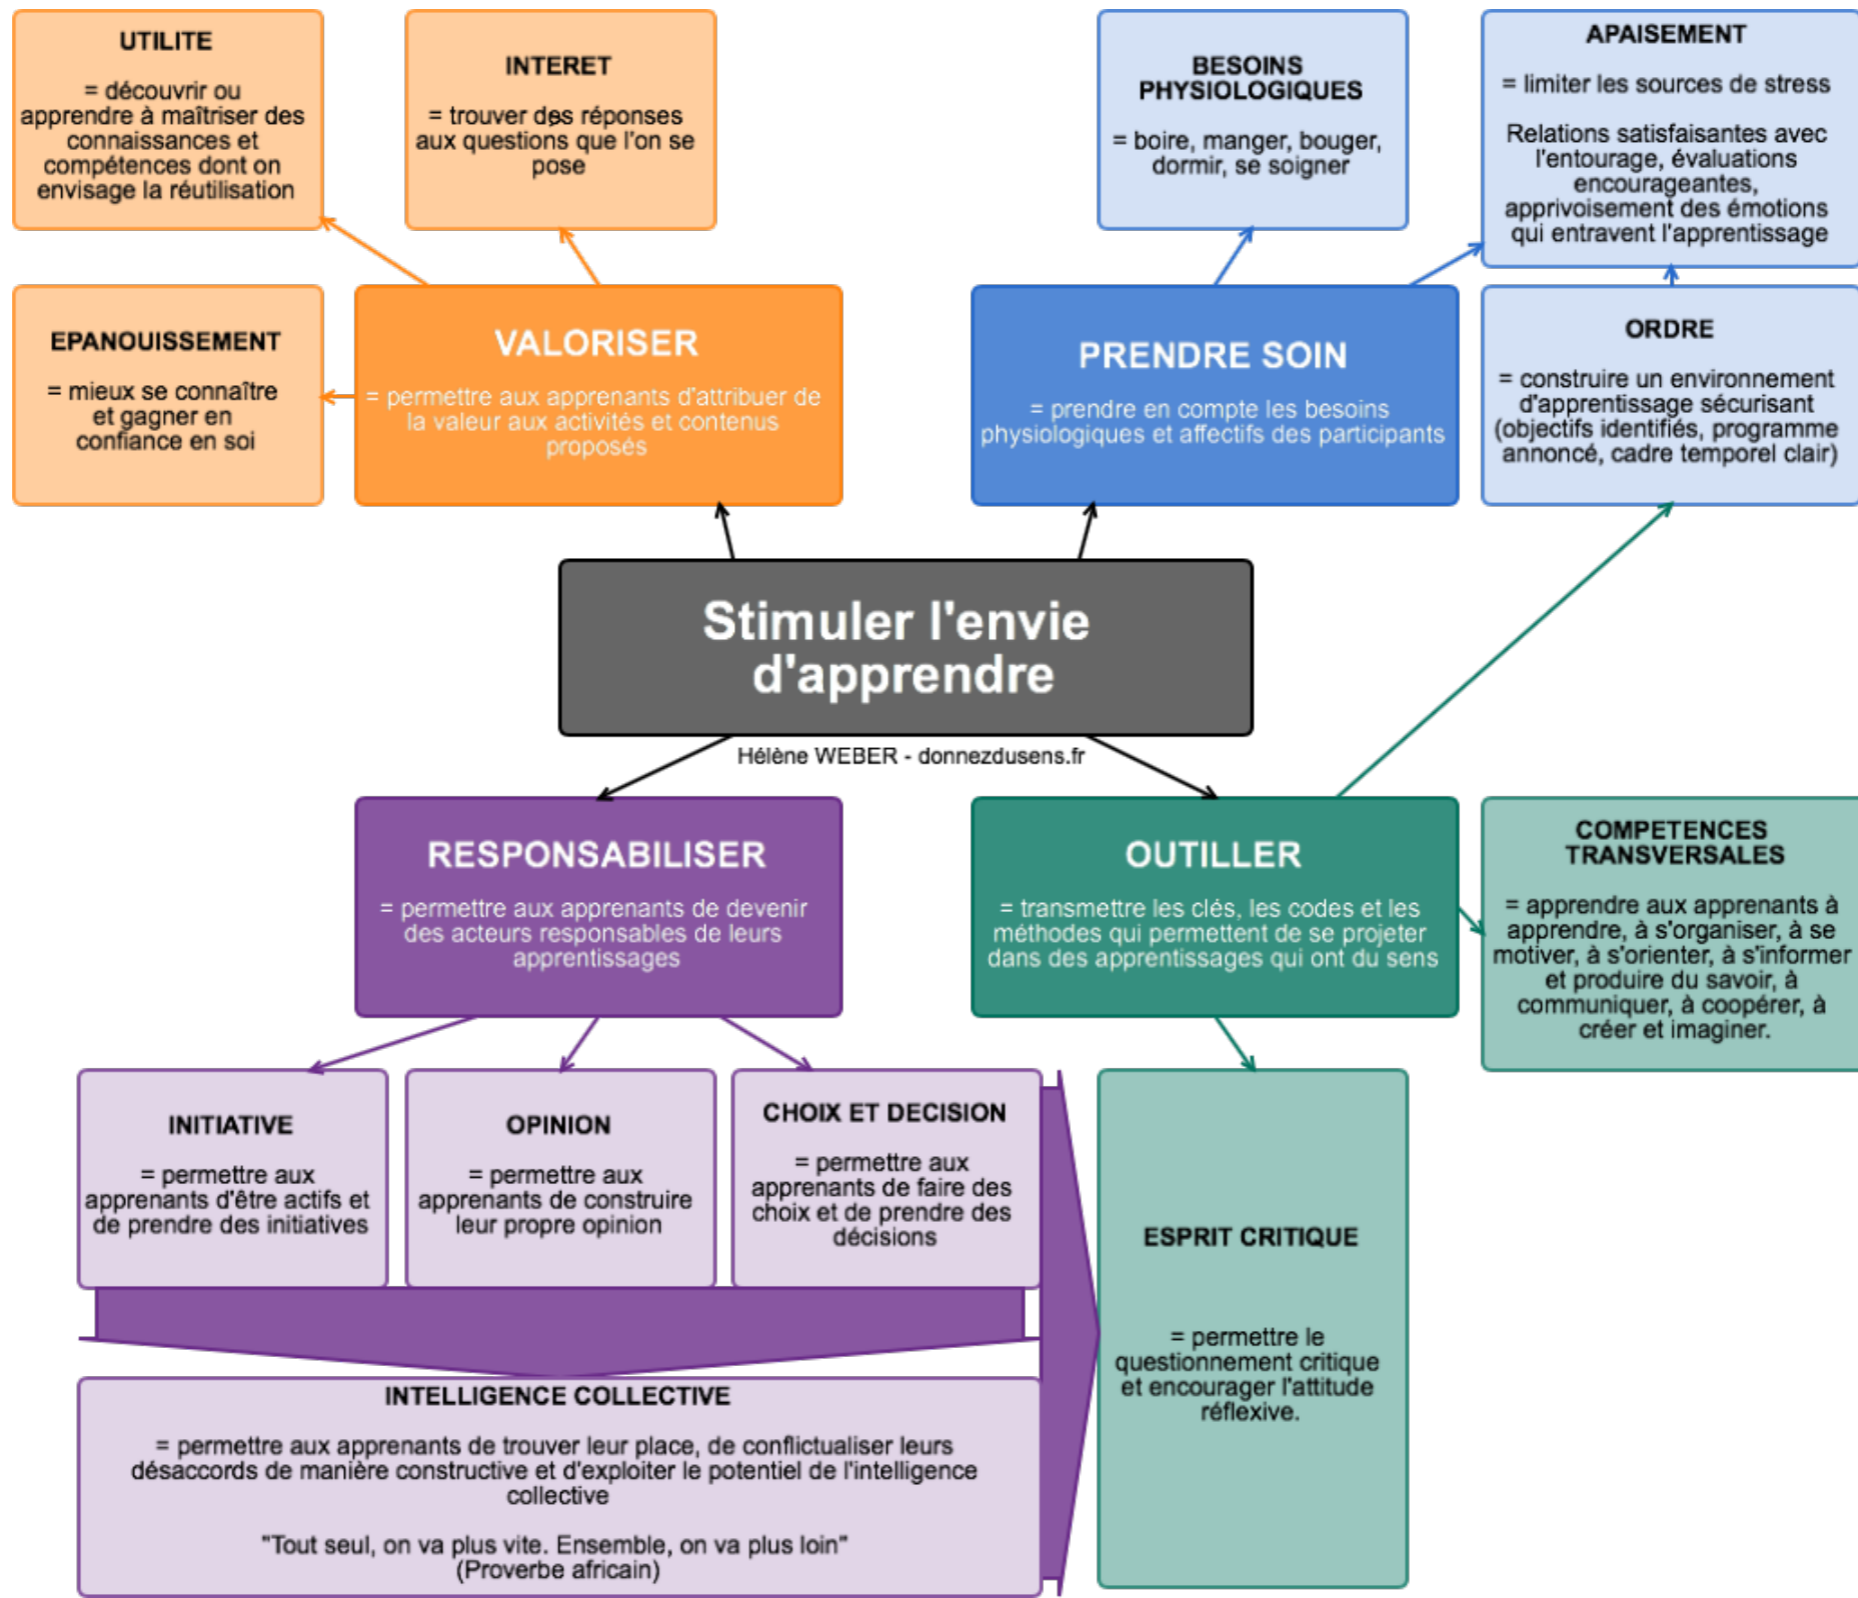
UTILITE

= découvrir ou apprendre à maîtriser des connaissances et compétences dont on envisage la réutilisation

INTERET

= trouver des réponses aux questions que l'on se pose

BESOINS PHYSIOLOGIQUES

= boire, manger, bouger, dormir, se soigner

APAISEMENT

= limiter les sources de stress

Relations satisfaisantes avec l'entourage, évaluations encourageantes, apprivoisement des émotions qui entravent l'apprentissage

EPANOUISSEMENT

= mieux se connaître et gagner en confiance en soi

VALORISER

= permettre aux apprenants d'attribuer de la valeur aux activités et contenus proposés

PRENDRE SOIN

= prendre en compte les besoins physiologiques et affectifs des participants

ORDRE

= construire un environnement d'apprentissage sécurisant (objectifs identifiés, programme annoncé, cadre temporel clair)

Stimuler l'envie d'apprendre

Hélène WEBER - donnezdusens.fr

RESPONSABILISER

= permettre aux apprenants de devenir des acteurs responsables de leurs apprentissages

OUTILLER

= transmettre les clés, les codes et les méthodes qui permettent de se projeter dans des apprentissages qui ont du sens

COMPETENCES TRANSVERSALES

= apprendre aux apprenants à apprendre, à s'organiser, à se motiver, à s'orienter, à s'informer et produire du savoir, à communiquer, à coopérer, à créer et imaginer.

INITIATIVE

= permettre aux apprenants d'être actifs et de prendre des initiatives

OPINION

= permettre aux apprenants de construire leur propre opinion

CHOIX ET DECISION

= permettre aux apprenants de faire des choix et de prendre des décisions

ESPRIT CRITIQUE

= permettre le questionnement critique et encourager l'attitude réflexive.

INTELLIGENCE COLLECTIVE

= permettre aux apprenants de trouver leur place, de conflictualiser leurs désaccords de manière constructive et d'exploiter le potentiel de l'intelligence collective

"Tout seul, on va plus vite. Ensemble, on va plus loin" (Proverbe africain)